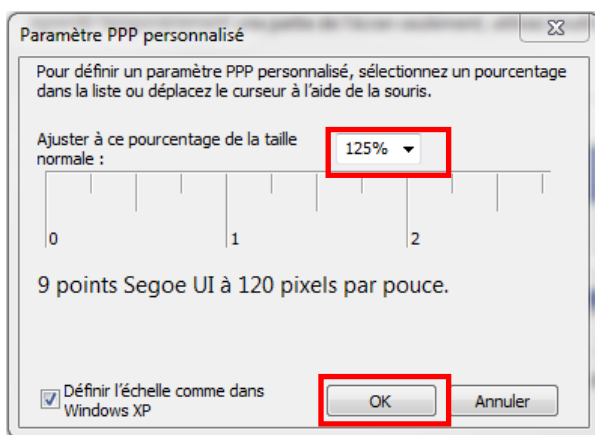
Paramètre PPP personnalisé

Pour définir un paramètre PPP personnalisé, sélectionnez un pourcentage dans la liste ou déplacez le curseur à l'aide de la souris.

Ajuster à ce pourcentage de la taille normale :

125%

0

1

2

9 points Segoe UI à 120 pixels par pouce.

Définir l'échelle comme dans Windows XP

OK

Annuler